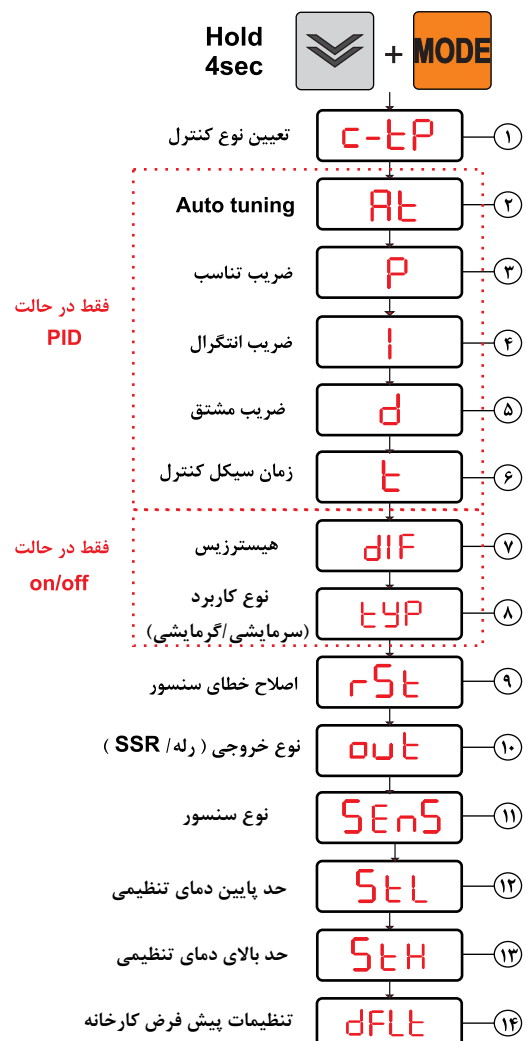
Hold 4sec

+ MODE

تعیین نوع کنترل c-tP ۱

فقط در حالت PID

Auto tuning At ۲

ضریب تناسب P ۳

ضریب انتگرال I ۴

ضریب مشتق d ۵

زمان سیکل کنترل t ۶

فقط در حالت on/off

هیسترزیس dIF ۷

نوع کاربرد (سرمایشی/گرمایشی) tYP ۸

اصلاح خطای سنسور rSt ۹

نوع خروجی ( رله/ SSR ) out ۱۰

نوع سنسور SEnS ۱۱

حد پایین دمای تنظیمی StL ۱۲

حد بالای دمای تنظیمی StH ۱۳

تنظیمات پیش فرض کارخانه dFLt ۱۴